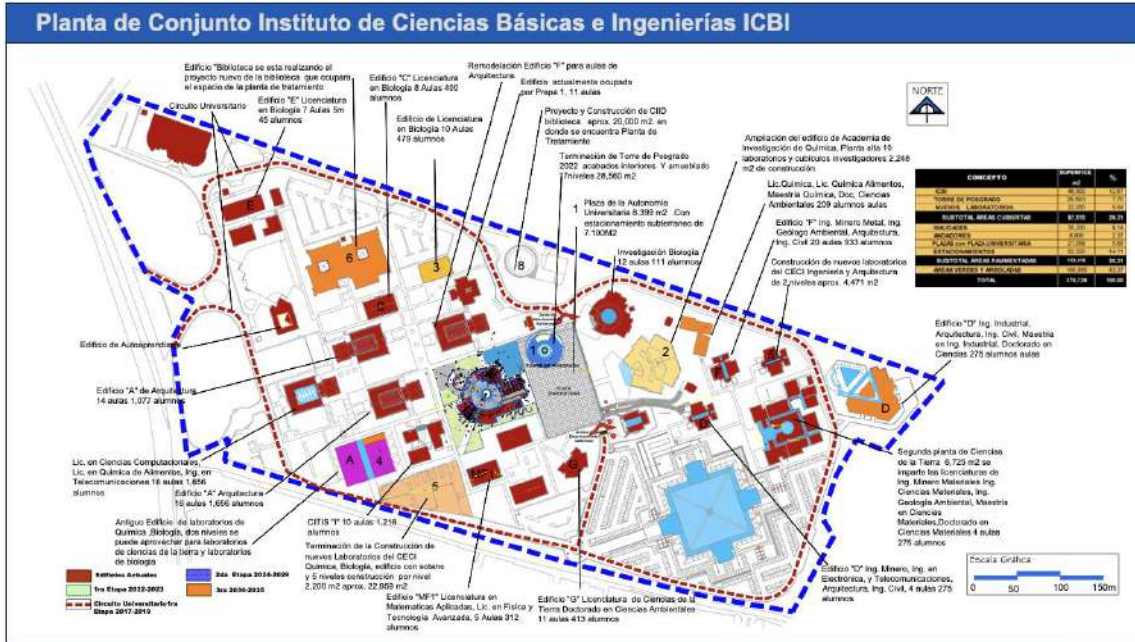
Planta de Conjunto Instituto de Ciencias Básicas e Ingenierías ICBI

Edificio "Biblioteca se esta realizando el proyecto nuevo de la biblioteca que ocupara el espacio de la planta de tratamiento

Circuito Universitario

Edificio "E" Licenciatura en Biología 7 Aulas 5m 45 alumnos

Edificio "C" Licenciatura en Biología 8 Aulas 400 alumnos

Edificio de Licenciatura en Biología 10 Aulas 478 alumnos

Remodelación Edificio "F" para aulas de Arquitectura

Edificio actualmente ocupado por Prepa 1, 11 aulas

Proyecto y Construcción de CIID biblioteca aprox. 20,000 m2. en donde se encuentra Planta de Tratamiento

Terminación de Torre de Posgrado 2022 acabados interiores. Y amueblado 7niveles 28,560 m2

Plaza de la Autonomía Universitaria 8,399 m2 .Con estacionamiento subterraneo de 7,100M2

Investigación Biología 12 aulas 111 alumnos

Ampliación del edificio de Academia de Investigación de Química, Planta alta 10 laboratorios y cubículos investigadores 2,248 m2 de construcción

NORTE

| CONCEPTO | SUPERFICIE m2 | % |
|---|---|---|
| ICBI | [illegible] | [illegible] |
| TORRE DE POSGRADO | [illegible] | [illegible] |
| NUEVOS LABORATORIOS | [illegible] | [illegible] |
| SUBTOTAL AREAS CUBIERTAS | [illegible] | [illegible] |
| VIALIDADES | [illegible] | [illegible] |
| ANDADORES | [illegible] | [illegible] |
| PLAZAS con PLAZA UNIVERSITARIA | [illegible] | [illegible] |
| ESTACIONAMIENTOS | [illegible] | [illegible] |
| SUBTOTAL AREAS PAVIMENTADAS | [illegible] | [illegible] |
| AREAS VERDES Y ARBOLADAS | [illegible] | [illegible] |
| TOTAL | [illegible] | 100.00 |

Lic.Química, Lic. Química Alimentos, Maestría Química, Doc. Ciencias Ambientales 209 alumnos aulas

Edificio "F" Ing. Minero Metal. Ing. Geología Ambiental, Arquitectura, Ing. Civil 20 aulas 933 alumnos

Construcción de nuevos laboratorios del CECI Ingeniería y Arquitectura de 2 niveles aprox. 4,471 m2

Edificio de Autoaprendizaje

Edificio "A" de Arquitectura 14 aulas 1,077 alumnos

Edificio "D" Ing. Industrial, Arquitectura, Ing. Civil, Maestría en Ing. Industrial, Doctorado en Ciencias 275 alumnos aulas

Lic. en Ciencias Computacionales, Lic. en Química de Alimentos, Ing. en Telecomunicaciones 16 aulas 1,656 alumnos

Edificio "A" Arquitectura 16 aulas 1,656 alumnos

Antiguo Edificio de laboratorios de Química ,Biología, dos niveles se puede aprovechar para laboratorios de ciencias de la tierra y laboratorios de biología

CITIS "I" 10 aulas 1,218 alumnos

Terminación de la Construcción de nuevos Laboratorios del CECI Química, Biología, edificio con sotano y 5 niveles construcción por nivel 2,200 m2 aprox. 22,868 m2

Edificio "MF1" Licenciatura en Matemáticas Aplicadas, Lic. en Física y Tecnología Avanzada, 5 Aulas 312 alumnos

Edificio "G" Licenciatura de Ciencias de la Tierra Doctorado en Ciencias Ambientales 11 aulas 413 alumnos

Segunda planta de Ciencias de la Tierra 6,723 m2 se imparte las licenciaturas de Ing. Minero Materiales Ing. Ciencias Materiales, Ing. Geología Ambiental, Maestría en Ciencias Materiales,Doctorado en Ciencias Materiales 4 aulas 275 alumnos

Edificio "D" Ing. Minero, Ing. en Electrónica, y Telecomunicaciones, Arquitectura, Ing. Civil, 4 aulas 275 alumnos

Edificios Actuales
1ra Etapa 2012-2023
2da. Etapa 2024-2029
3ra 2030-2035
Circuito Universitario1ra Etapa 2017-2019

Escala Gráfica
0 50 100 150m

E 6 C 3 8 1 2 D A 4 5 G